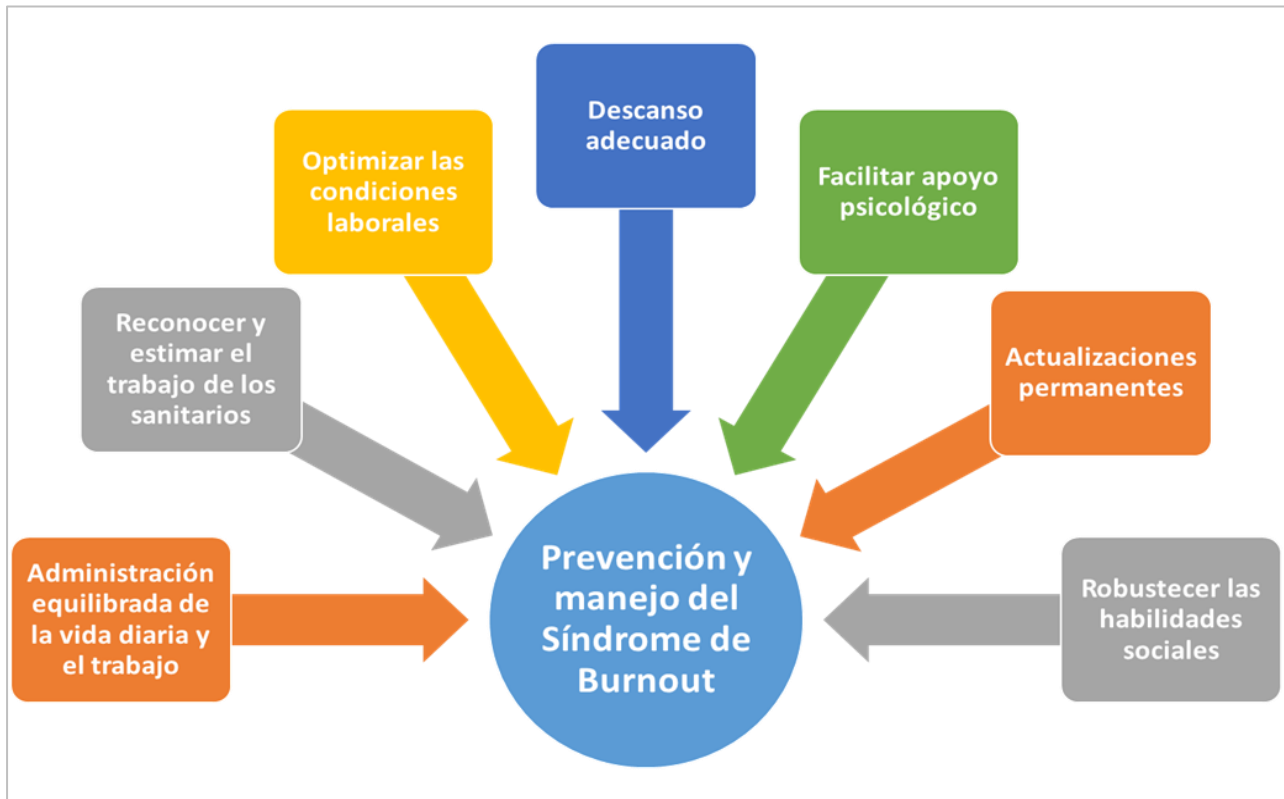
Descanso adecuado

Optimizar las condiciones laborales

Facilitar apoyo psicológico

Reconocer y estimar el trabajo de los sanitarios

Actualizaciones permanentes

Administración equilibrada de la vida diaria y el trabajo

Prevención y manejo del Síndrome de Burnout

Robustecer las habilidades sociales